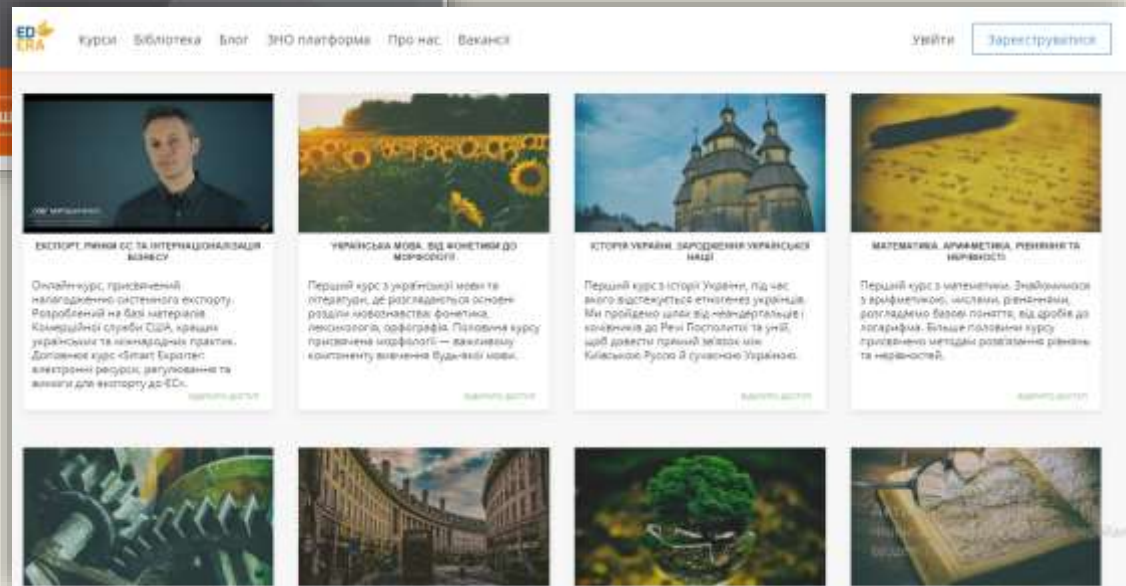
ED ERA

Курси Бібліотека Блог ЗНО платформа Про нас Вакансії

Увійти Зареєструватися

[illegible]

ЕКСПОРТ. РИНКИ ЄС ТА ІНТЕРНАЦІОНАЛІЗАЦІЯ БІЗНЕСУ

Онлайн-курс, присвячений налагодженню системного експорту. Розроблений на базі матеріалів Комерційної служби США, кращих українських та міжнародних практик. Доповнений курс «Smart Export»: електронні ресурси, регулювання та вимоги для експорту до ЄС».

Відкрито доступ

УКРАЇНСЬКА МОВА. ВІД ФОНЕТИКИ ДО МОРФОЛОГІЇ

Перший курс з української мови та літератури, де розглядаються основні розділи мовознавства: фонетика, лексикологія, орфографія. Половина курсу присвячена морфології — важливому компоненту вивчення будь-якої мови.

Відкрито доступ

ІСТОРІЯ УКРАЇНИ. ЗАРОДЖЕННЯ УКРАЇНСЬКОЇ НАЦІЇ

Перший курс з історії України, під час якого відстежується етногенез українців. Ми пройдемо шлях від неандертальців і кочівників до Речі Посполитої та унії, щоб довести прямий зв'язок між Київською Руссю й сучасною Україною.

Відкрито доступ

МАТЕМАТИКА. АРИФМЕТИКА, РІВНЯННЯ ТА НЕРІВНОСТІ

Перший курс з математики. Знайомимося з арифметикою, числами, рівняннями, розглядаємо базові поняття, від дробів до логарифма. Більше половини курсу присвячено методам розв'язання рівнянь та нерівностей.

Відкрито доступ